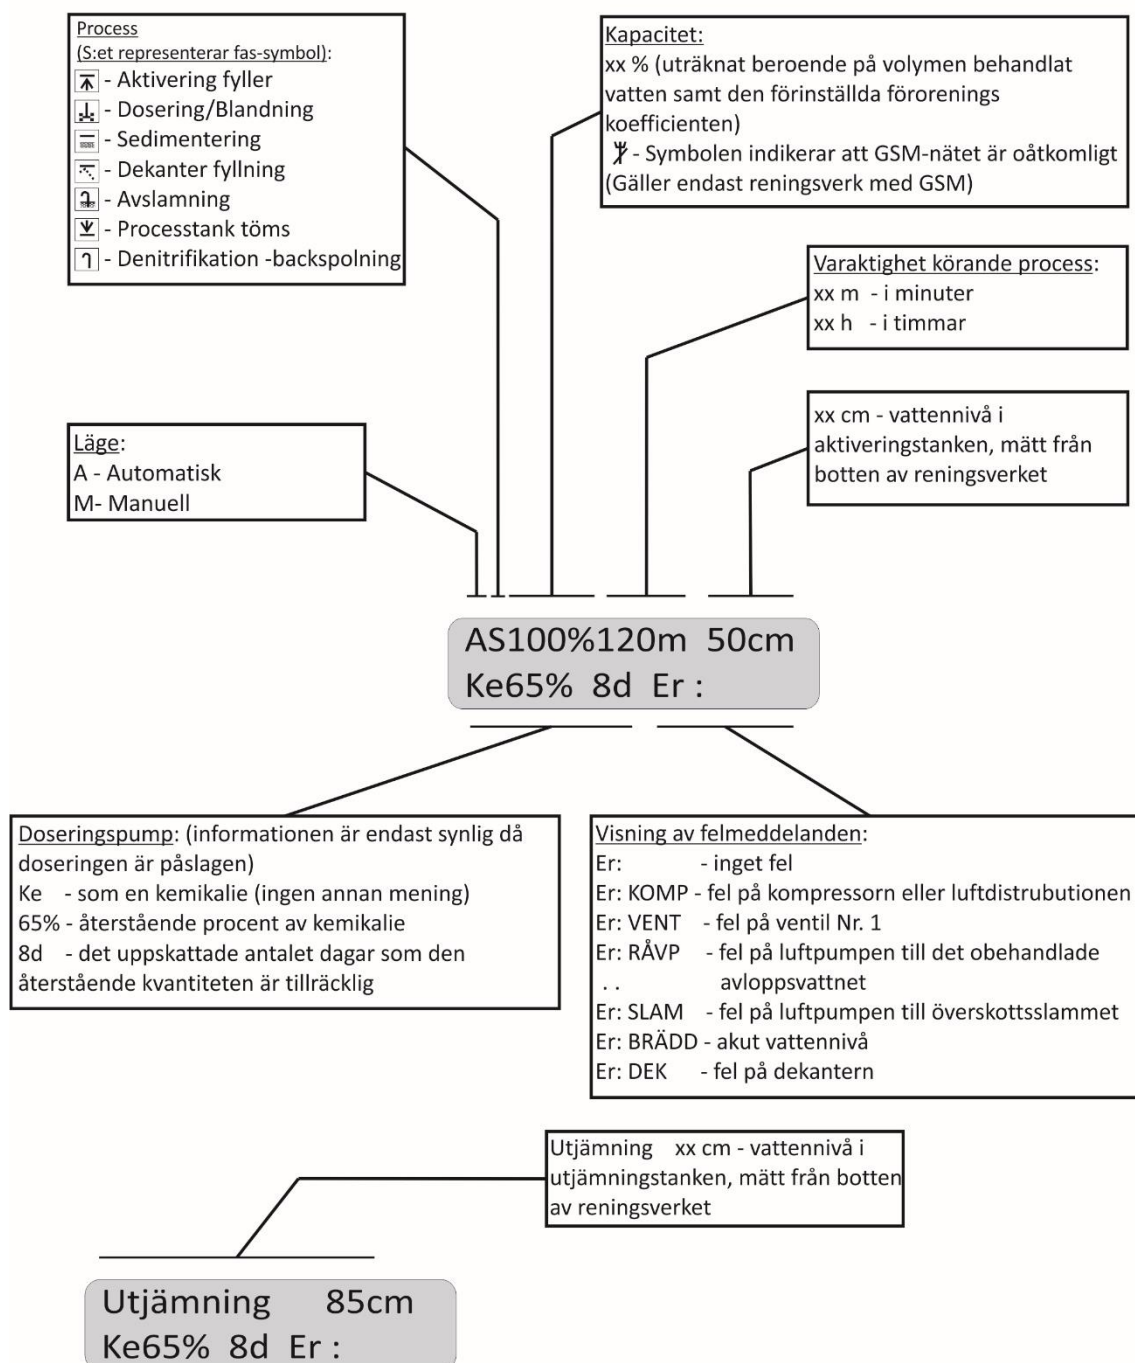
Process
(S:et representerar fas-symbol):
- Aktivering fyller
- Dosering/Blandning
- Sedimentering
- Dekanter fyllning
- Avslamning
- Processtank töms
- Denitrifikation -backspolning

Kapacitet:
xx % (uträknat beroende på volymen behandlat vatten samt den förinställda förorenings koefficienten)
- Symbolen indikerar att GSM-nätet är oåtkomligt (Gäller endast reningsverk med GSM)

Varaktighet körande process:
xx m - i minuter
xx h - i timmar

xx cm - vattennivå i aktiveringstanken, mätt från botten av reningsverket

Läge:
A - Automatisk
M- Manuell

AS100%120m 50cm
Ke65% 8d Er :

Doseringspump: (informationen är endast synlig då doseringen är påslagen)
Ke - som en kemikalie (ingen annan mening)
65% - återstående procent av kemikalie
8d - det uppskattade antalet dagar som den återstående kvantiteten är tillräcklig

Visning av felmeddelanden:
Er: - inget fel
Er: KOMP - fel på kompressorn eller luftdistrubutionen
Er: VENT - fel på ventil Nr. 1
Er: RÅVP - fel på luftpumpen till det obehandlade
. . avloppsvattnet
Er: SLAM - fel på luftpumpen till överskottsslammet
Er: BRÄDD - akut vattennivå
Er: DEK - fel på dekantern

Utjämning xx cm - vattennivå i utjämningstanken, mätt från botten av reningsverket

Utjämning 85cm
Ke65% 8d Er :